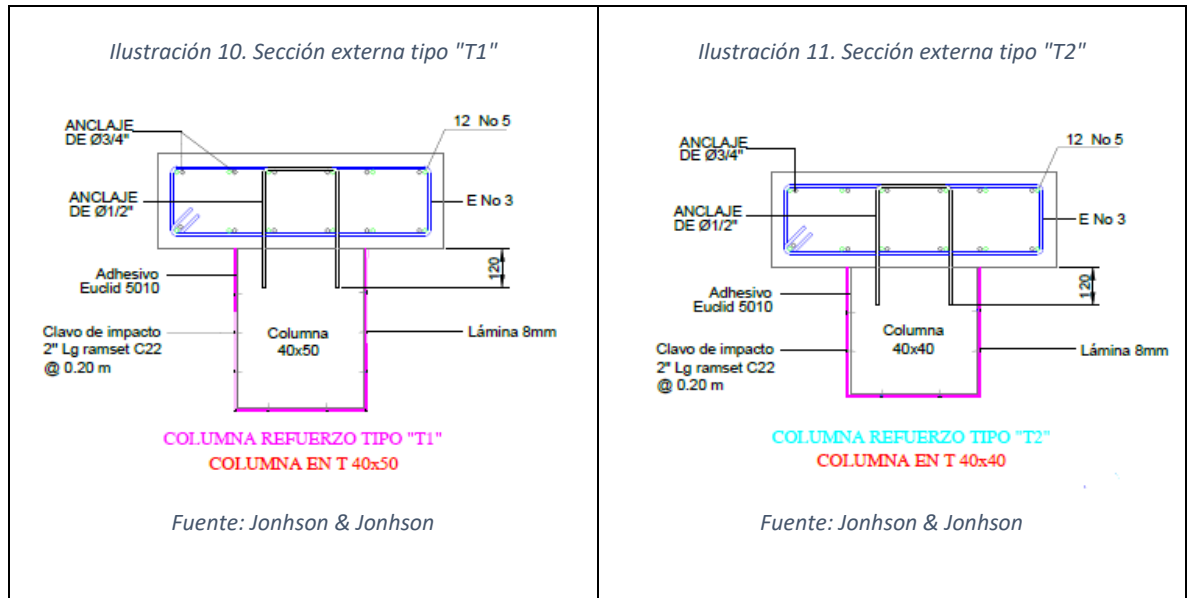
Ilustración 10. Sección externa tipo "T1"

ANCLAJE DE Ø3/4"

12 No 5

ANCLAJE DE Ø1/2"

E No 3

120

Adhesivo Euclid 5010

Clavo de impacto 2" Lg ramset C22 @ 0.20 m

Columna 40x50

Lámina 8mm

COLUMNA REFUERZO TIPO "T1"
COLUMNA EN T 40x50

Fuente: Jonhson & Jonhson

Ilustración 11. Sección externa tipo "T2"

ANCLAJE DE Ø3/4"

12 No 5

ANCLAJE DE Ø1/2"

E No 3

120

Adhesivo Euclid 5010

Clavo de impacto 2" Lg ramset C22 @ 0.20 m

Columna 40x40

Lámina 8mm

COLUMNA REFUERZO TIPO "T2"
COLUMNA EN T 40x40

Fuente: Jonhson & Jonhson